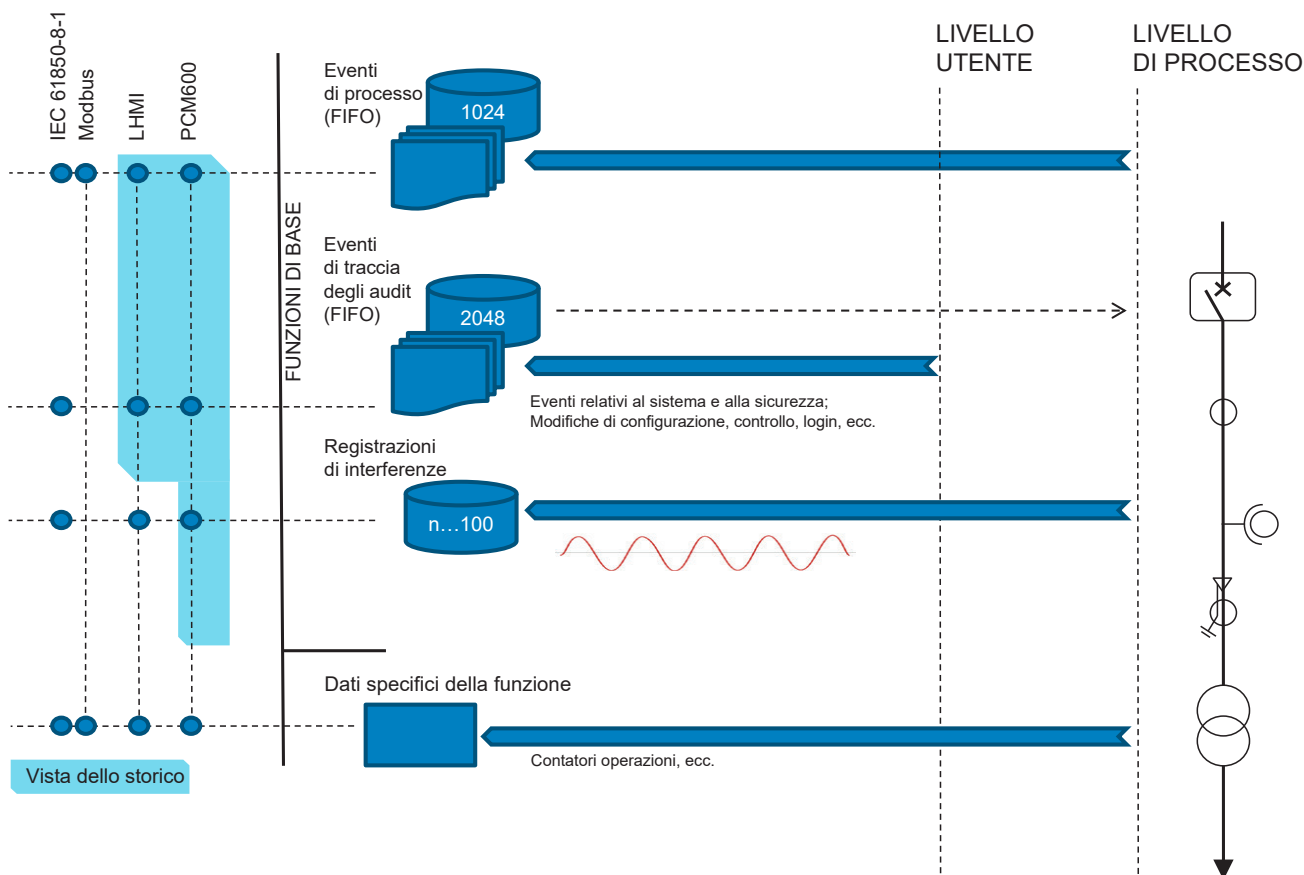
IEC 61850-8-1
Modbus
LHMI
PCM600

FUNZIONI DI BASE

Eventi di processo (FIFO)
1024

LIVELLO UTENTE

LIVELLO DI PROCESSO

Eventi di traccia degli audit (FIFO)
2048

Eventi relativi al sistema e alla sicurezza;
Modifiche di configurazione, controllo, login, ecc.

Registrazioni di interferenze
n…100

Dati specifici della funzione

Contatori operazioni, ecc.

Vista dello storico